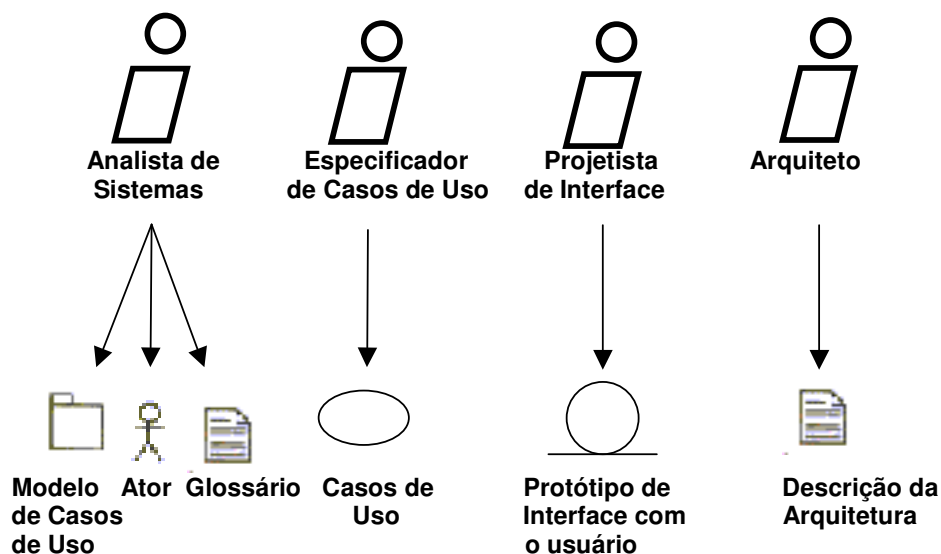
Analista de Sistemas

Especificador de Casos de Uso

Projetista de Interface

Arquiteto

Modelo de Casos de Uso

Ator

Glossário

Casos de Uso

Protótipo de Interface com o usuário

Descrição da Arquitetura